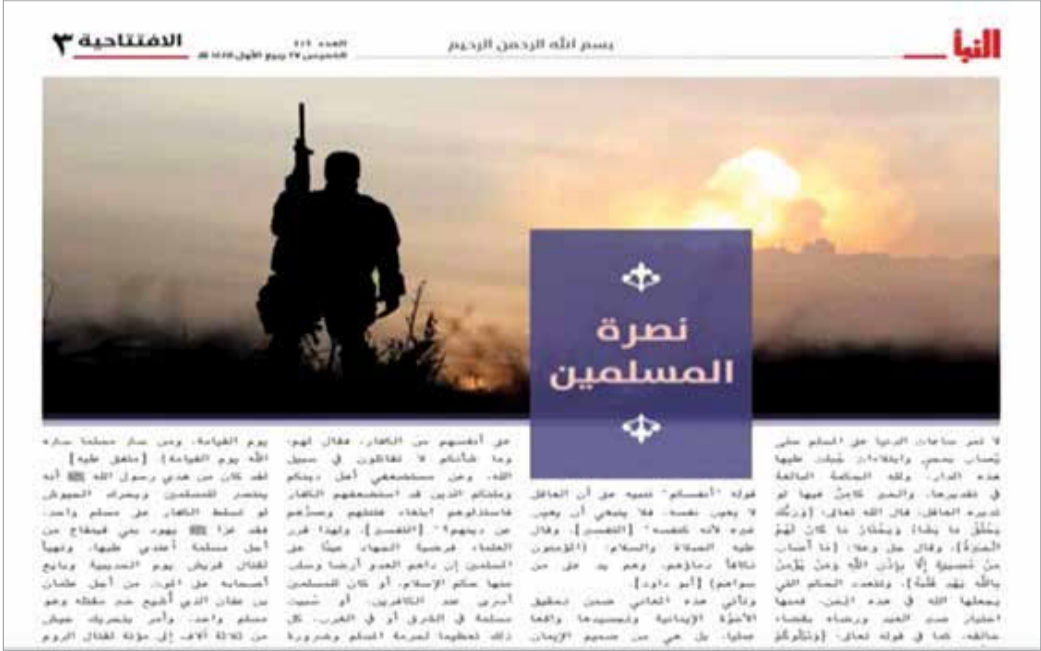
النبأ

بسم الله الرحمن الرحيم

العدد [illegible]
الخميس ٢٧ ربيع الأول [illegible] هـ

الافتتاحية ٣

نصرة المسلمين

لا تمر ساعات الدنيا على المسلم حتى يُصاب بمحن وابتلاءات جُبلت عليها هذه الدار، ولله الحكمة البالغة في تقديرها، والخير كامنٌ فيها لو تدبره العاقل، قال الله تعالى: {وَرَبُّكَ يَخْلُقُ مَا يَشَاءُ وَيَخْتَارُ مَا كَانَ لَهُمُ الْخِيَرَةُ}، وقال جل وعلا: {مَا أَصَابَ مِنْ مُصِيبَةٍ إِلَّا بِإِذْنِ اللَّهِ وَمَنْ يُؤْمِنْ بِاللَّهِ يَهْدِ قَلْبَهُ}، وتتعدد المحن التي يجعلها الله في هذه الدين، فمنها اختبار صدق العبد ورضاه بقضاء خالقه، كما في قوله تعالى: {وَلَنَبْلُوَنَّكُمْ

قوله "أنفسكم" تنبيه على أن العاقل لا يعيب نفسه، فلا ينبغي أن يعيب غيره لأنه كنفسه" [التفسير]، وقال عليه الصلاة والسلام: (المؤمنون تتكافأ دماؤهم، وهم يد على من سواهم) [أبو داود].
وتأتي هذه المعاني ضمن تحقيق الأخوّة الإيمانية وتجسيدها واقعا عمليا، بل هي من صميم الإيمان

على أنفسهم من الكفار، فقال لهم: وما شأنكم لا تقاتلون في سبيل الله، وعن مستضعفي أهل دينكم وملتكم الذين قد استضعفهم الكفار فاستذلوهم ابتغاء فتنتهم وصدهم عن دينهم" [التفسير]، ولهذا قرر العلماء فرضية الجهاد عينًا على المسلمين إن داهم العدو أرضًا وسلب منها حكم الإسلام، أو كان المسلمون أسرى عند الكافرين، أو تسبب مسلمة في الشرق أو في الغرب، كل ذلك تعظيما لحرمة المسلم وضرورة

يوم القيامة، ومن ستر مسلما ستره الله يوم القيامة) [متفق عليه].
لقد كان من هدي رسول الله ﷺ أنه ينتصر للمسلمين ويحرك الجيوش لو تسلط الكفار على مسلم واحد، فقد غزا ﷺ يهود بني قينقاع من أجل مسلمة أُعتدي عليها، وتهيأ لقتال قريش يوم الحديبية وبايع أصحابه على الموت من أجل عثمان بن عفان الذي أشيع عن مقتله وهو مسلم واحد، وأمر بتحريك جيش من ثلاثة آلاف إلى مؤتة لقتال الروم